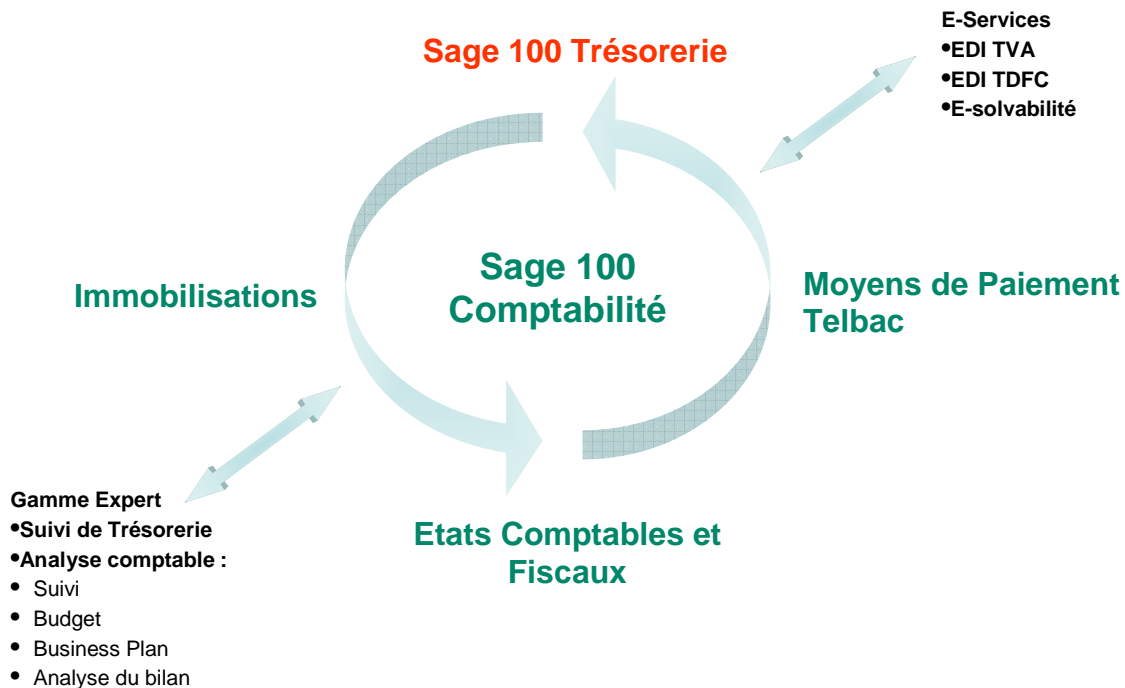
Sage 100 Trésorerie

E-Services
•EDI TVA
•EDI TDFC
•E-solvabilité

Immobilisations

Sage 100 Comptabilité

Moyens de Paiement Telbac

Gamme Expert
•Suivi de Trésorerie
•Analyse comptable :
• Suivi
• Budget
• Business Plan
• Analyse du bilan

Etats Comptables et Fiscaux